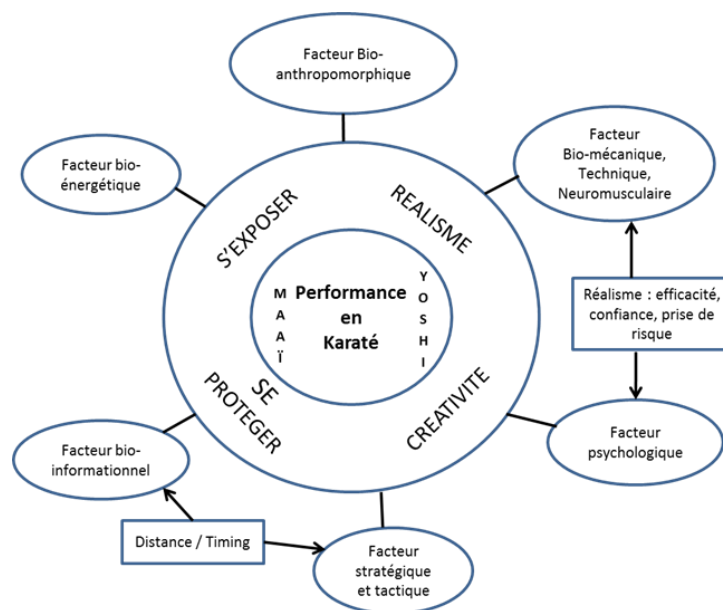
Facteur Bio-anthropomorphique

Facteur bio-énergétique

Facteur Bio-mécanique, Technique, Neuromusculaire

S'EXPOSER

REALISME

M A A Ï

Performance en Karaté

Y O S H I

SE PROTEGER

CREATIVITE

Réalisme : efficacité, confiance, prise de risque

Facteur bio-informationnel

Facteur psychologique

Distance / Timing

Facteur stratégique et tactique